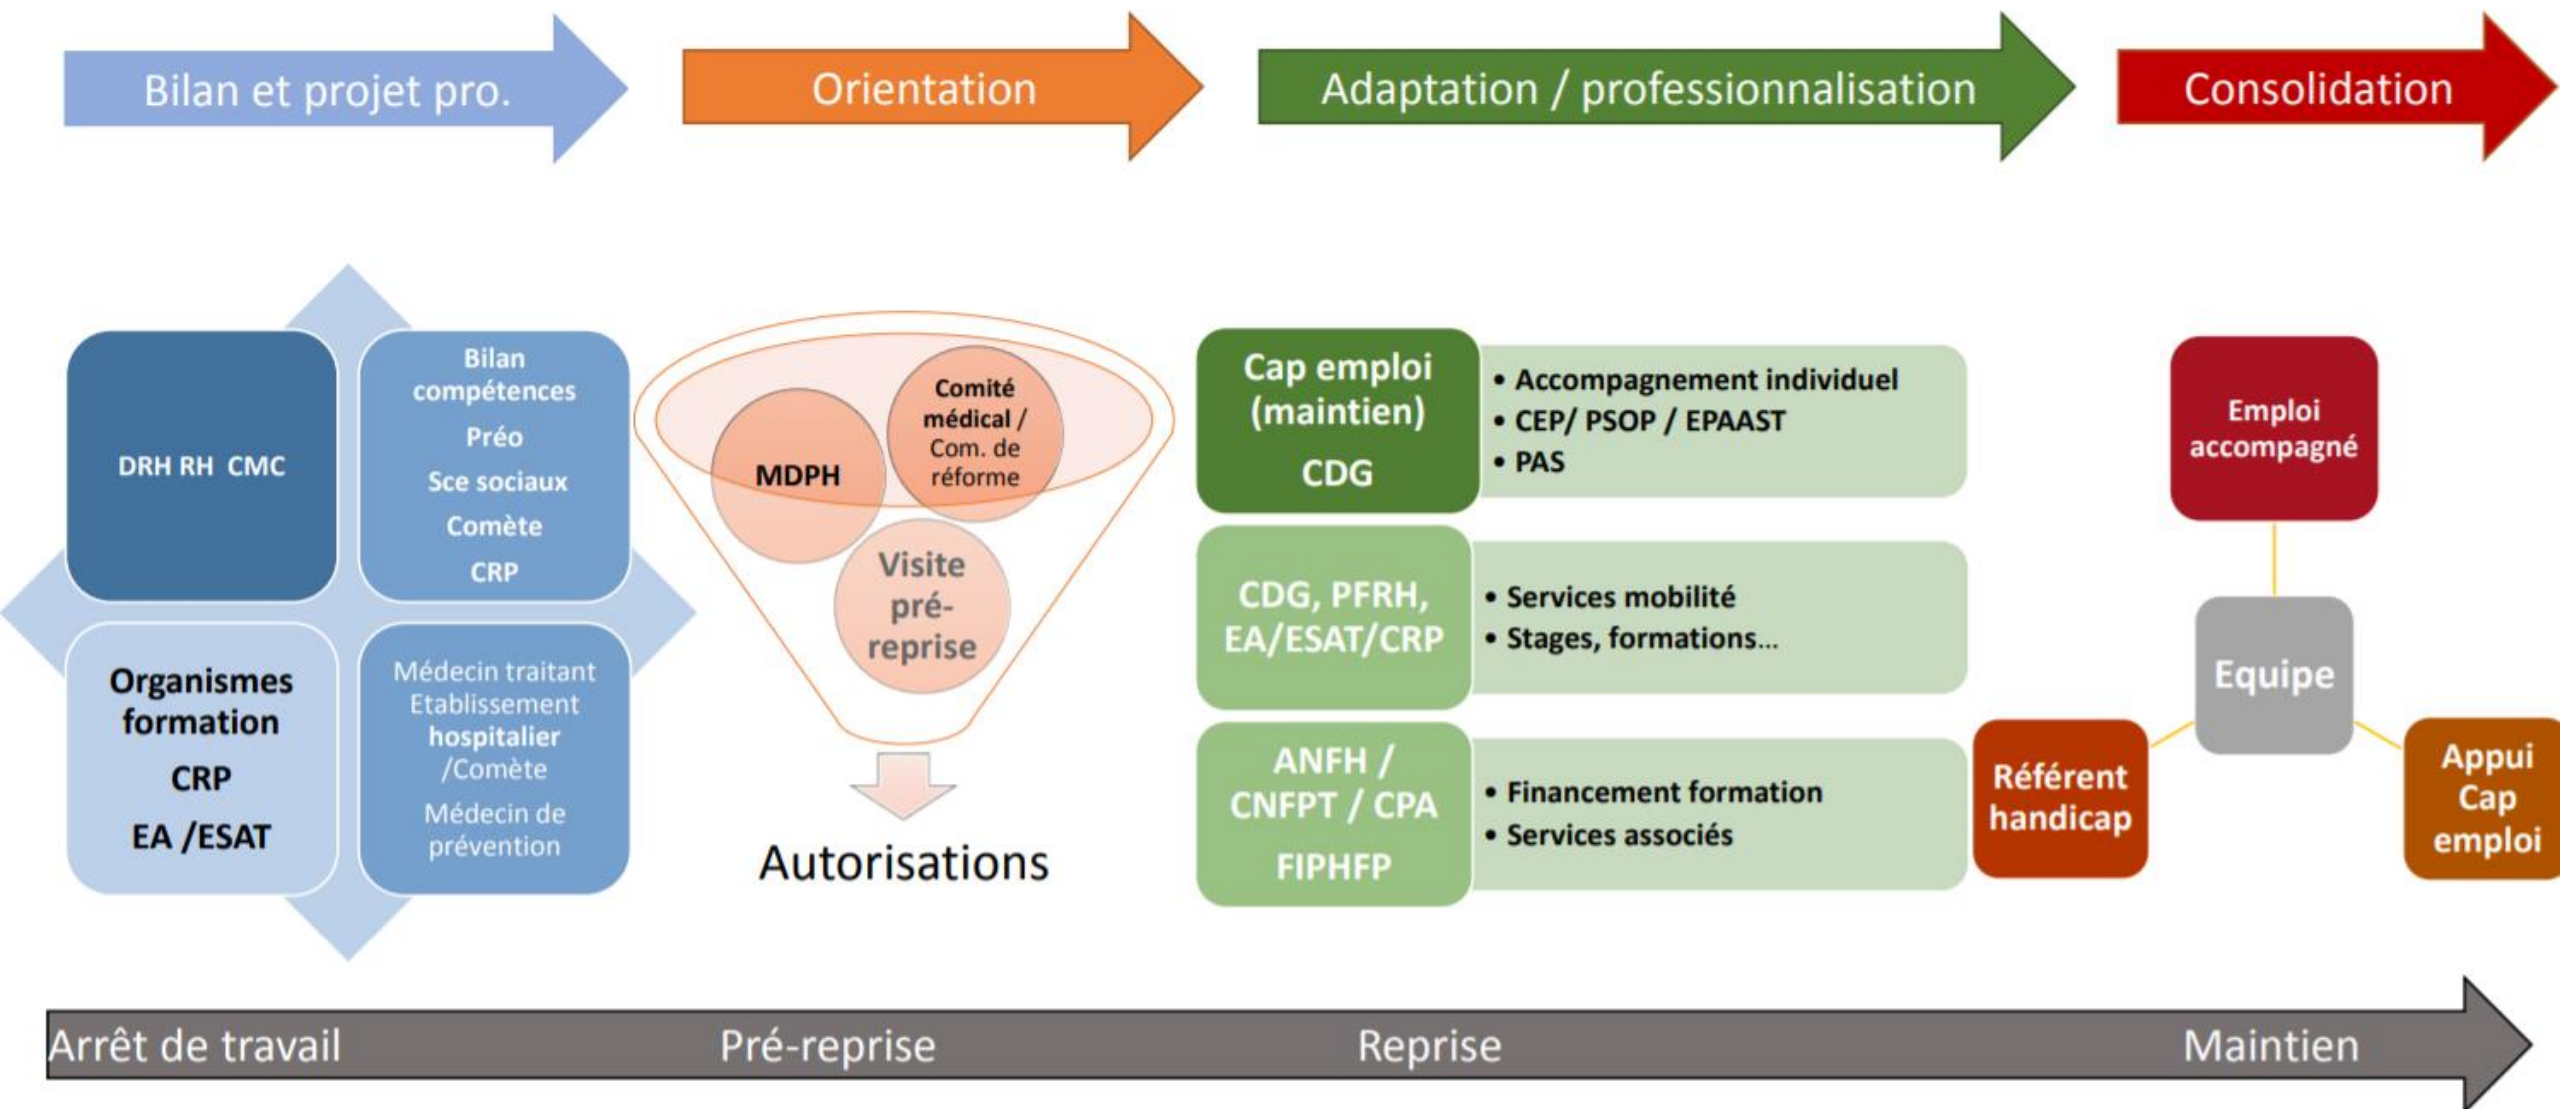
Bilan et projet pro.

Orientation

Adaptation / professionnalisation

Consolidation

DRH RH CMC

Bilan compétences
Préo
Sce sociaux
Comète
CRP

Organismes formation
CRP
EA /ESAT

Médecin traitant
Etablissement hospitalier /Comète
Médecin de prévention

MDPH

Comité médical / Com. de réforme

Visite pré-reprise

Autorisations

Cap emploi (maintien)
CDG

• Accompagnement individuel
• CEP/ PSOP / EPAAST
• PAS

CDG, PFRH, EA/ESAT/CRP

• Services mobilité
• Stages, formations…

ANFH / CNFPT / CPA
FIPHFP

• Financement formation
• Services associés

Emploi accompagné

Equipe

Référent handicap

Appui Cap emploi

Arrêt de travail

Pré-reprise

Reprise

Maintien